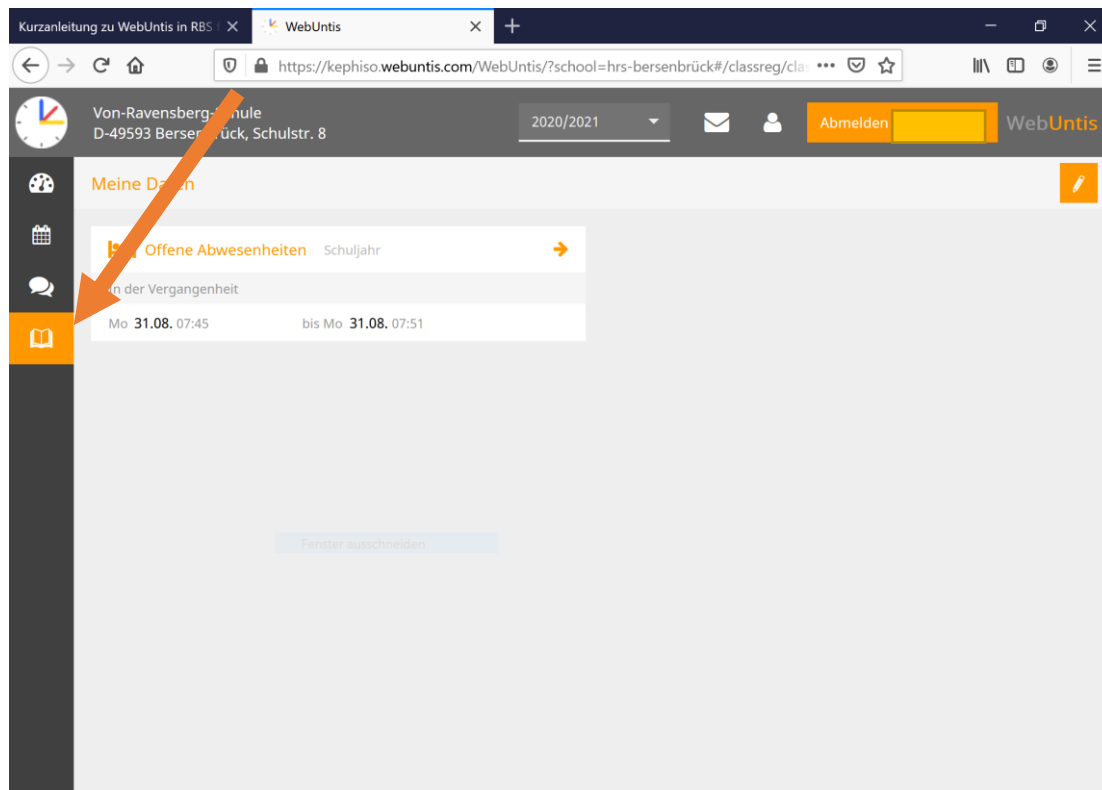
Kurzanleitung zu WebUntis in RBS
WebUntis
https://kephiso.webuntis.com/WebUntis/?school=hrs-bersenbrück#/classreg/cla

Von-Ravensberg-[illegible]ule
D-49593 Bersen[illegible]ück, Schulstr. 8
2020/2021
Abmelden
WebUntis

Meine Da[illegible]

Offene Abwesenheiten Schuljahr
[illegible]n der Vergangenheit
Mo 31.08. 07:45 bis Mo 31.08. 07:51

Fenster ausschneiden